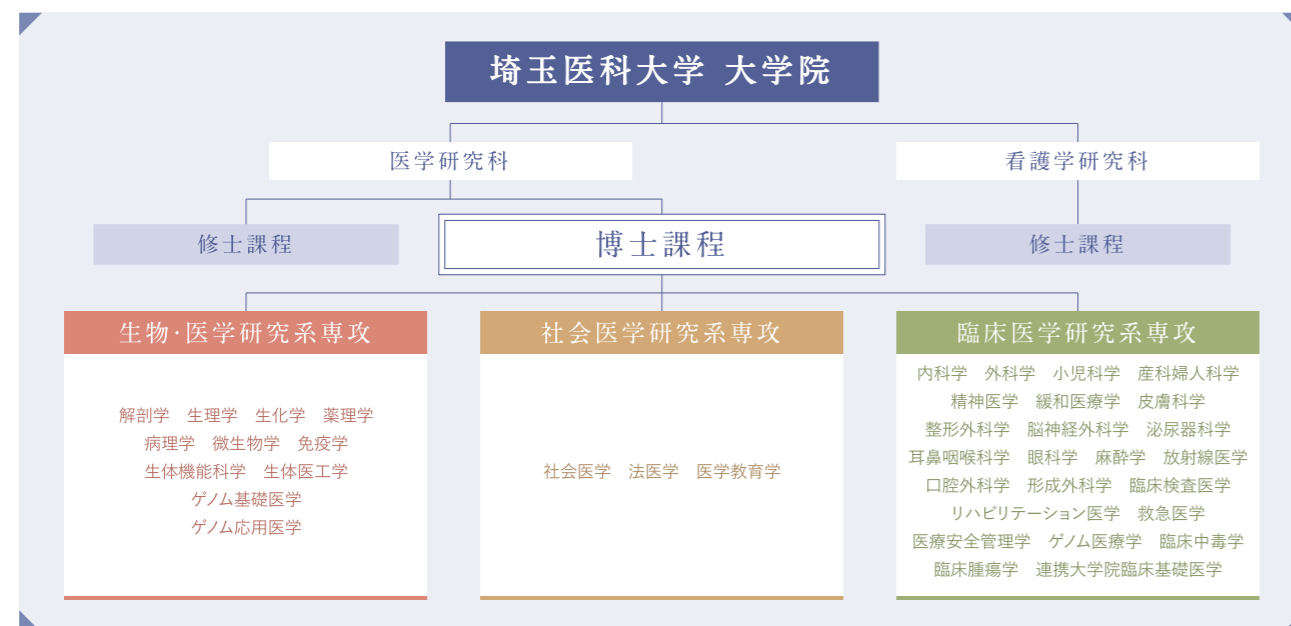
埼玉医科大学 大学院

医学研究科

看護学研究科

修士課程

博士課程

修士課程

生物･医学研究系専攻

解剖学　生理学　生化学　薬理学
病理学　微生物学　免疫学
生体機能科学　生体医工学
ゲノム基礎医学
ゲノム応用医学

社会医学研究系専攻

社会医学　法医学　医学教育学

臨床医学研究系専攻

内科学　外科学　小児科学　産科婦人科学
精神医学　緩和医療学　皮膚科学
整形外科学　脳神経外科学　泌尿器科学
耳鼻咽喉科学　眼科学　麻酔学　放射線医学
口腔外科学　形成外科学　臨床検査医学
リハビリテーション医学　救急医学
医療安全管理学　ゲノム医療学　臨床中毒学
臨床腫瘍学　連携大学院臨床基礎医学